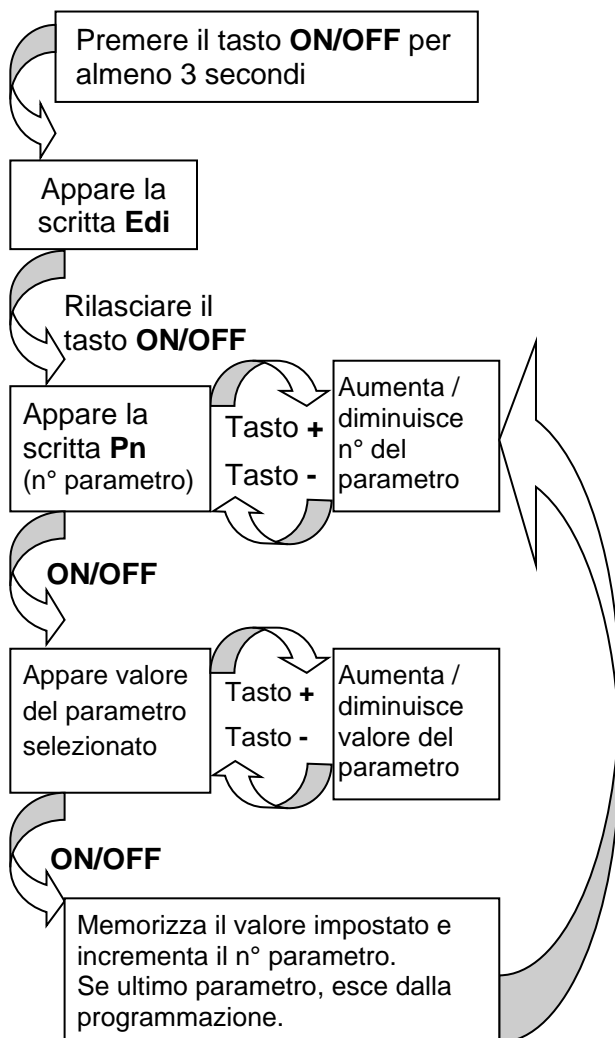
Premere il tasto **ON/OFF** per almeno 3 secondi

Appare la scritta **Edi**

Rilasciare il tasto **ON/OFF**

Appare la scritta **Pn** (n° parametro)

Tasto **+**

Tasto **-**

Aumenta / diminuisce n° del parametro

**ON/OFF**

Appare valore del parametro selezionato

Tasto **+**

Tasto **-**

Aumenta / diminuisce valore del parametro

**ON/OFF**

Memorizza il valore impostato e incrementa il n° parametro.
Se ultimo parametro, esce dalla programmazione.